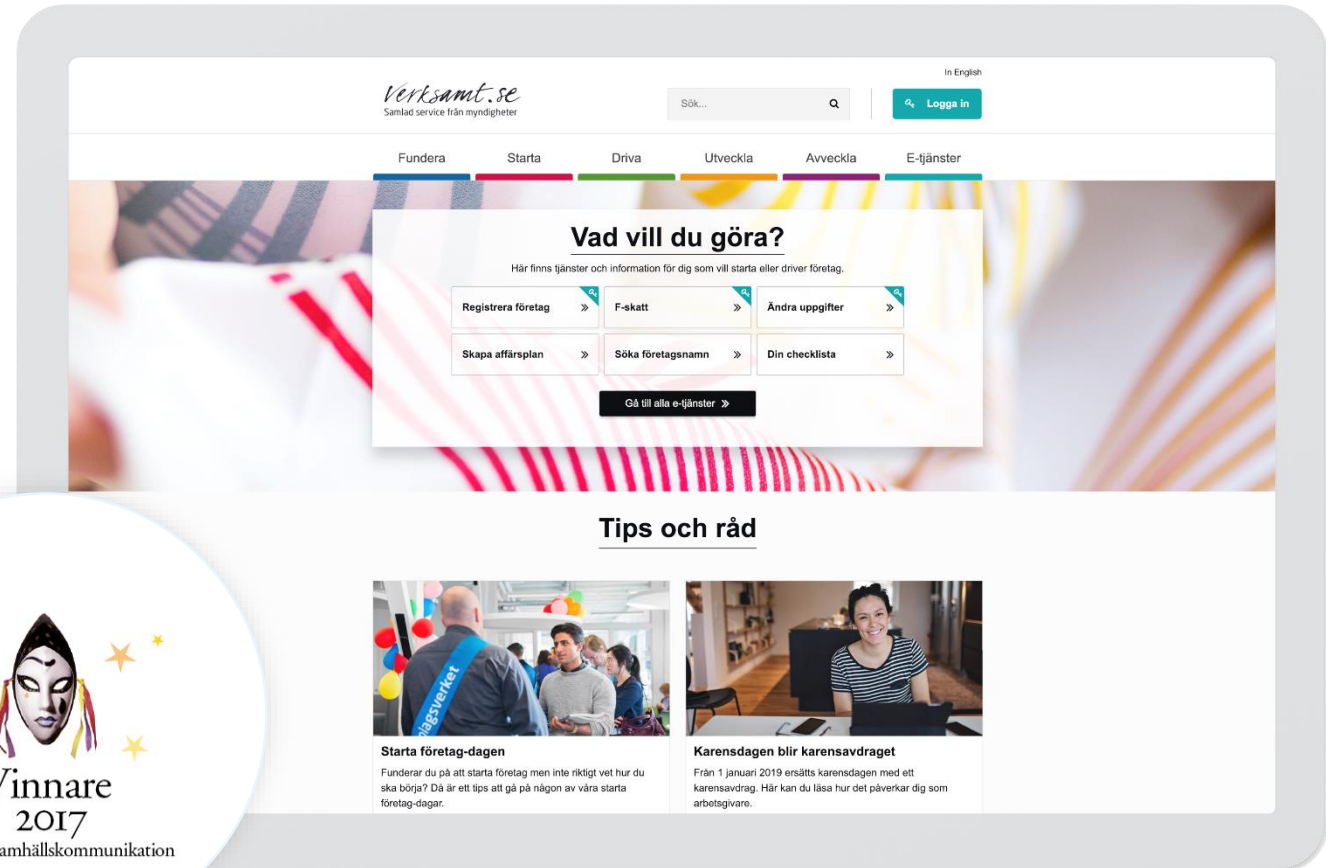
In English

Verksamt.se
Samlad service från myndigheter

Sök...

Logga in

Fundera
Starta
Driva
Utveckla
Avveckla
E-tjänster

Vad vill du göra?

Här finns tjänster och information för dig som vill starta eller driver företag.

Registrera företag
F-skatt
Ändra uppgifter
Skapa affärsplan
Söka företagsnamn
Din checklista

Gå till alla e-tjänster

Tips och råd

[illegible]agsverket

Starta företag-dagen

Funderar du på att starta företag men inte riktigt vet hur du ska börja? Då är ett tips att gå på någon av våra starta företag-dagar.

Karensdagen blir karensavdraget

Från 1 januari 2019 ersätts karensdagen med ett karensavdrag. Här kan du läsa hur det påverkar dig som arbetsgivare.

Vinnare
2017
amhällskommunikation